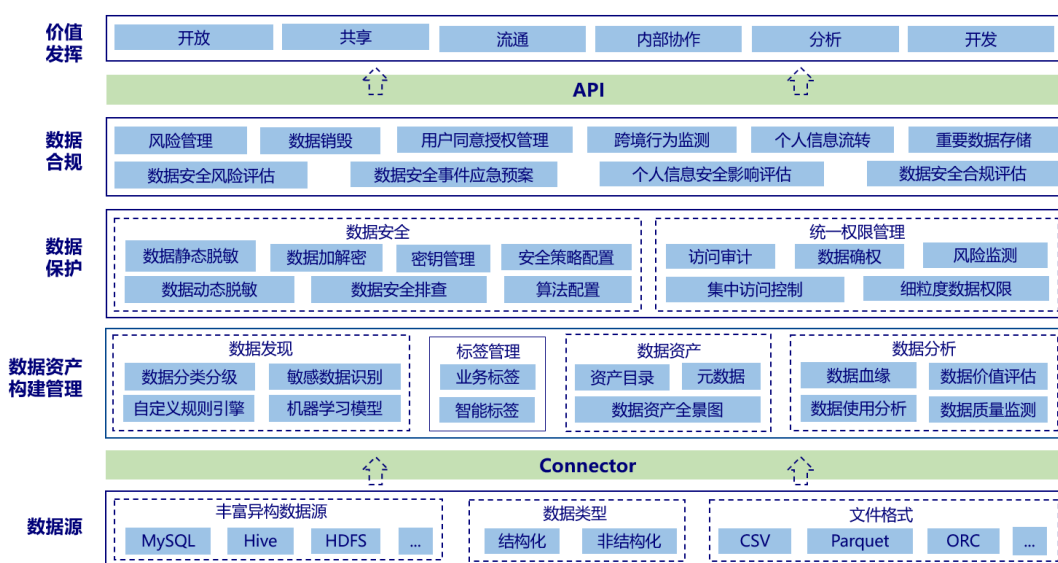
价值发挥

开放 共享 流通 内部协作 分析 开发

API

数据合规

风险管理 数据销毁 用户同意授权管理 跨境行为监测 个人信息流转 重要数据存储

数据安全风险评估 数据安全事件应急预案 个人信息安全影响评估 数据安全合规评估

数据保护

数据安全

数据静态脱敏 数据加解密 密钥管理 安全策略配置

数据动态脱敏 数据安全排查 算法配置

统一权限管理

访问审计 数据确权 风险监测

集中访问控制 细粒度数据权限

数据资产构建管理

数据发现

数据分类分级 敏感数据识别

自定义规则引擎 机器学习模型

标签管理

业务标签

智能标签

数据资产

资产目录 元数据

数据资产全景图

数据分析

数据血缘 数据价值评估

数据使用分析 数据质量监测

Connector

数据源

丰富异构数据源

MySQL Hive HDFS ...

数据类型

结构化 非结构化

文件格式

CSV Parquet ORC ...